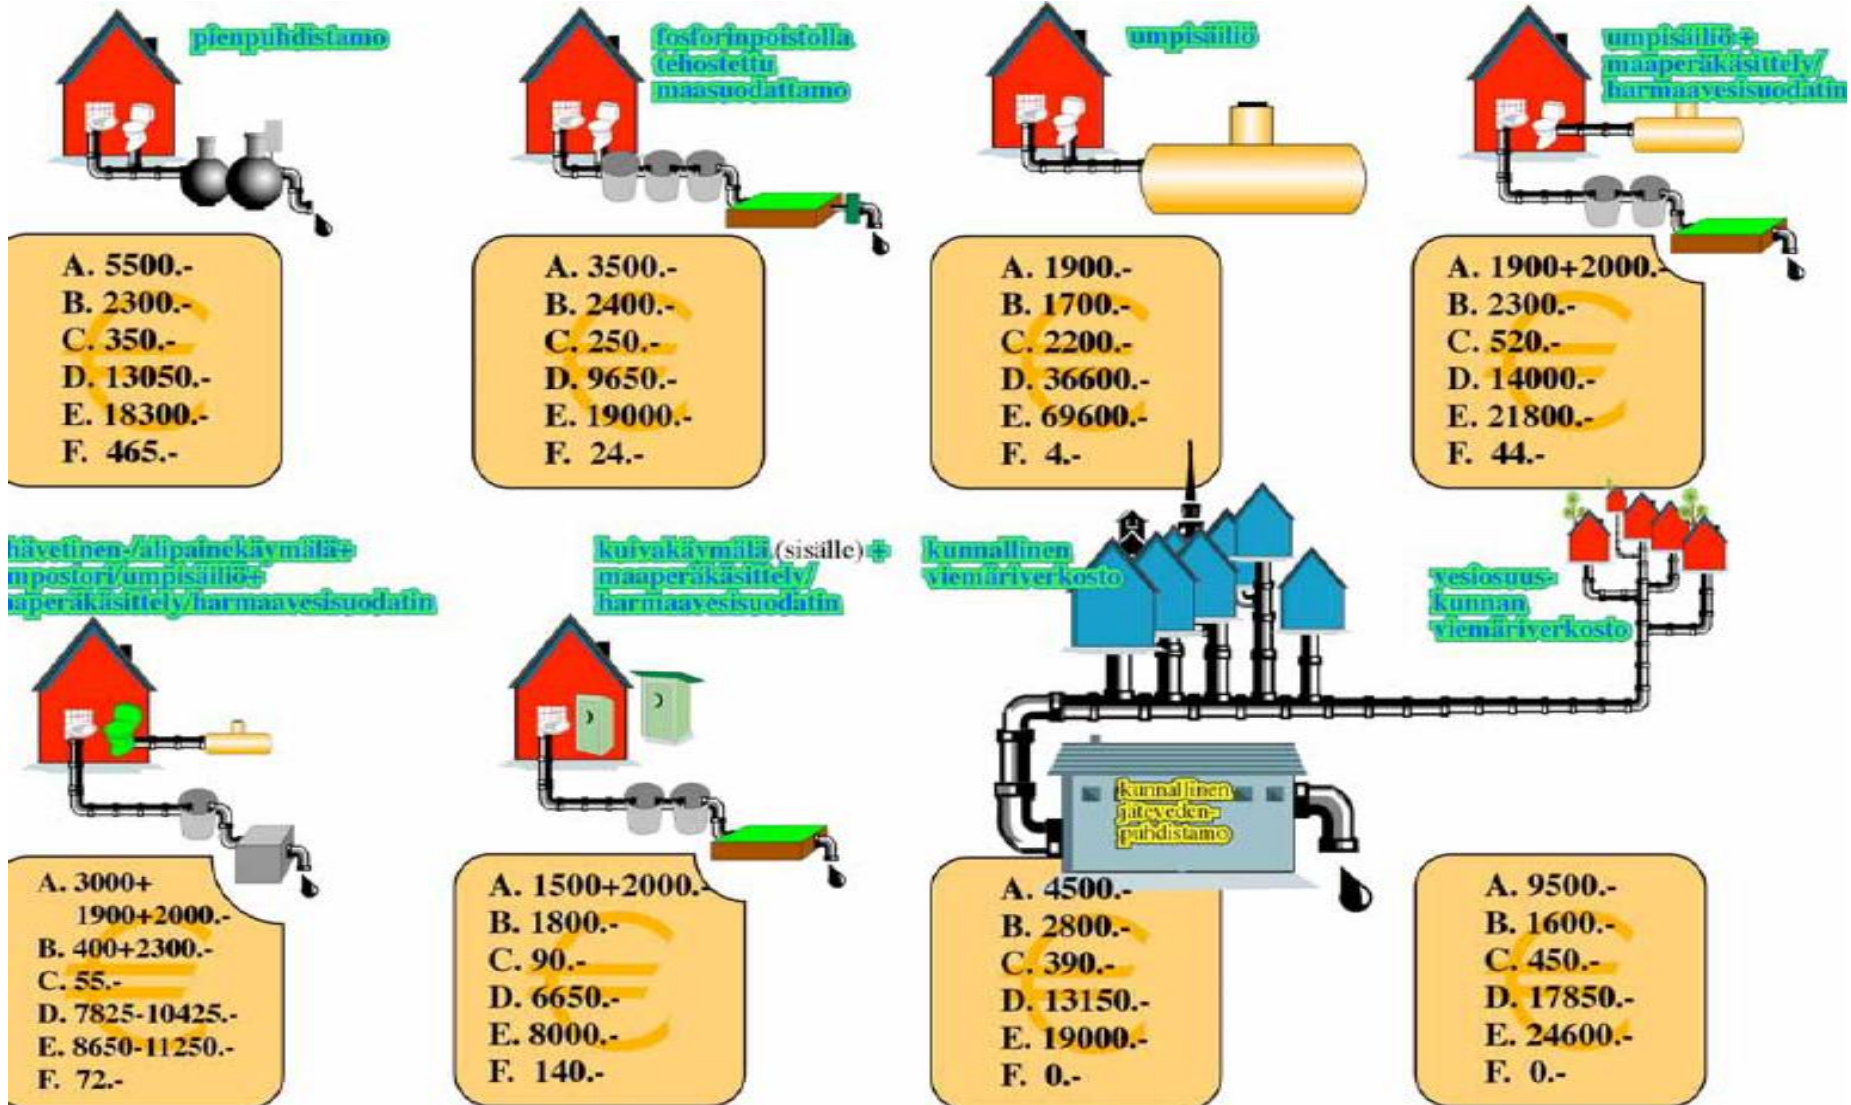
pienpuhdistamo

A. 5500.-
B. 2300.-
C. 350.-
D. 13050.-
E. 18300.-
F. 465.-

fosforinpoistolla tehostettu maasuodattamo

A. 3500.-
B. 2400.-
C. 250.-
D. 9650.-
E. 19000.-
F. 24.-

umpisäiliö

A. 1900.-
B. 1700.-
C. 2200.-
D. 36600.-
E. 69600.-
F. 4.-

umpisäiliö+ maaperäkäsittely/ harmaavesisuodatin

A. 1900+2000.-
B. 2300.-
C. 520.-
D. 14000.-
E. 21800.-
F. 44.-

hävetinen-/alipainekäymälä+ mpostori/umpisäiliö+ aaperäkäsittely/harmaavesisuodatin

A. 3000+ 1900+2000.-
B. 400+2300.-
C. 55.-
D. 7825-10425.-
E. 8650-11250.-
F. 72.-

kuivakäymälä (sisälle) + maaperäkäsittely/ harmaavesisuodatin

A. 1500+2000.-
B. 1800.-
C. 90.-
D. 6650.-
E. 8000.-
F. 140.-

kunnallinen viemäriverkosto

kunnallinen jäteveden-puhdistamo

A. 4500.-
B. 2800.-
C. 390.-
D. 13150.-
E. 19000.-
F. 0.-

vesiosuus-kunnan viemäriverkosto

A. 9500.-
B. 1600.-
C. 450.-
D. 17850.-
E. 24600.-
F. 0.-